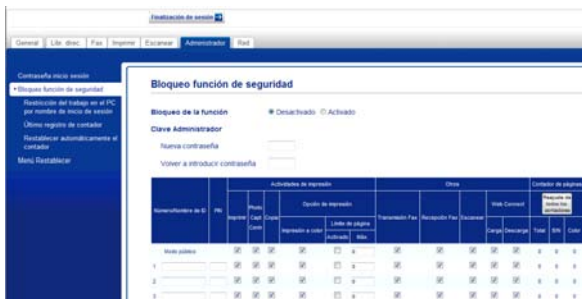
Finalización de sesión

General | Lib. direc. | Fax | Imprimir | Escanear | Administrador | Red

Contraseña inicio sesión
▸Bloqueo función de seguridad
Restricción del trabajo en el PC por nombre de inicio de sesión
Último registro de contador
Restablecer automáticamente el contador
Menú Restablecer

Bloqueo función de seguridad

Bloqueo de la función ● Desactivado ○ Activado

Clave Administrador

Nueva contraseña

Volver a introducir contraseña

| Número/Nombre de ID | PIN | Actividades de impresión | | | | | | | Otros | | | | | Contador de páginas | | |
|---|---|---|---|---|---|---|---|---|---|---|---|---|---|---|---|---|
| | | Imprimir | Photo Capt. Centr. | Copia | Opción de impresión | | | | Transmisión Fax | Recepción Fax | Escanear | Web Connect | | Restaurar los límites tras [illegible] | | |
| | | | | | Impresión a color | Límite de página | | | | | | Carga | Descarga | Total | B/N | Color |
| | | | | | | Activado | Máx. | | | | | | | | | |
| Modo público | | ☑ | ☑ | ☑ | ☑ | ☐ | 0 | | ☑ | ☑ | ☑ | ☑ | ☑ | 0 | 0 | 0 |
| 1 | | ☑ | ☑ | ☑ | ☑ | ☐ | 0 | | ☑ | ☑ | ☑ | ☑ | ☑ | 0 | 0 | 0 |
| 2 | | ☑ | ☑ | ☑ | ☑ | ☐ | 0 | | ☑ | ☑ | ☑ | ☑ | ☑ | 0 | 0 | 0 |
| 3 | | ☑ | ☑ | ☑ | ☑ | ☐ | 0 | | ☑ | ☑ | ☑ | ☑ | ☑ | 0 | 0 | 0 |